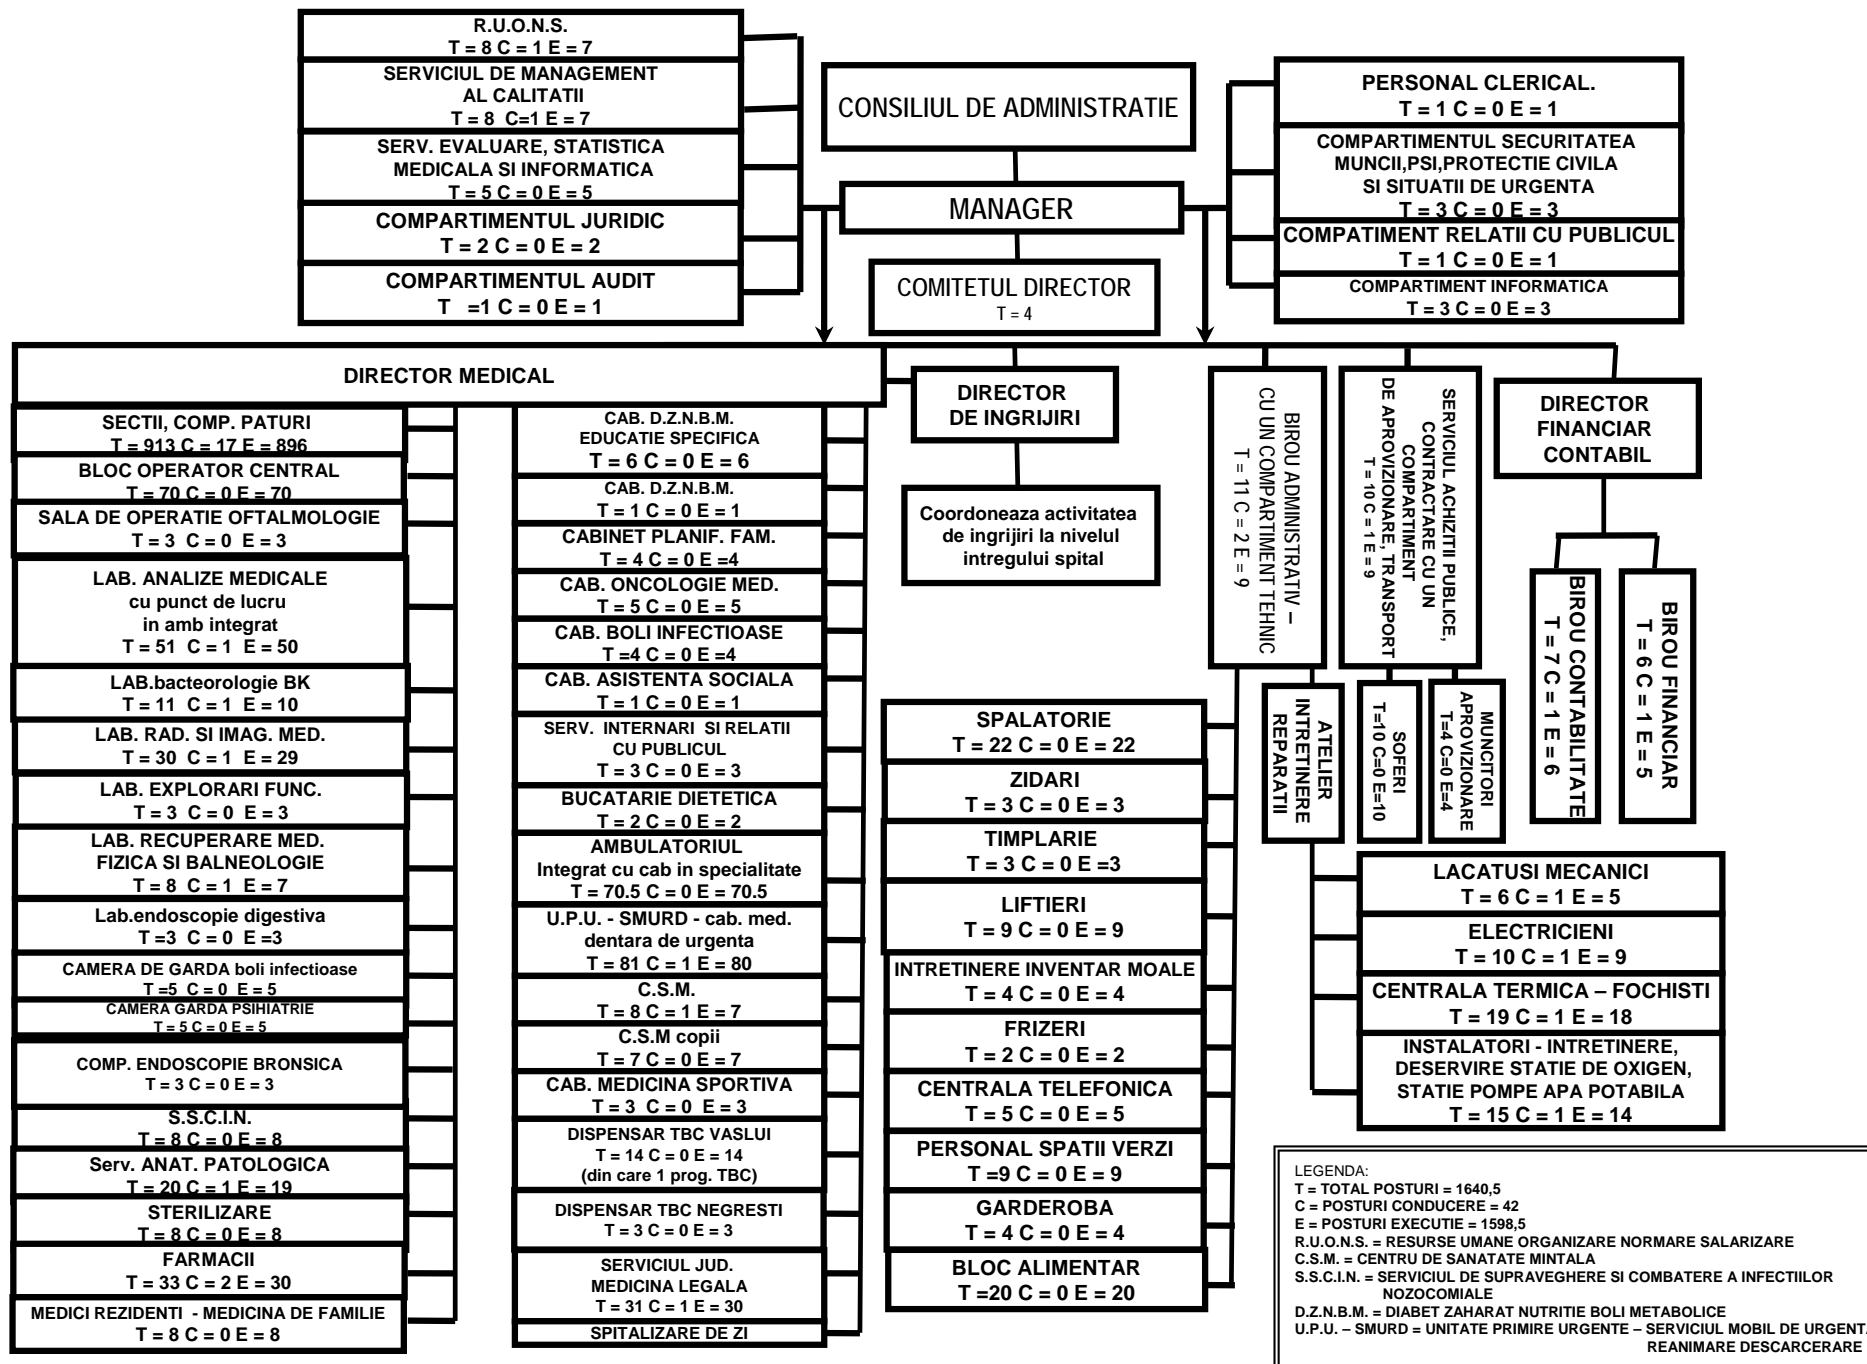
R.U.O.N.S.
T = 8 C = 1 E = 7

SERVICIUL DE MANAGEMENT AL CALITATII
T = 8 C=1 E = 7

SERV. EVALUARE, STATISTICA MEDICALA SI INFORMATICA
T = 5 C = 0 E = 5

COMPARTIMENTUL JURIDIC
T = 2 C = 0 E = 2

COMPARTIMENTUL AUDIT
T =1 C = 0 E = 1

CONSILIUL DE ADMINISTRATIE

MANAGER

COMITETUL DIRECTOR
T = 4

PERSONAL CLERICAL.
T = 1 C = 0 E = 1

COMPARTIMENTUL SECURITATEA MUNCII,PSI,PROTECTIE CIVILA SI SITUATII DE URGENTA
T = 3 C = 0 E = 3

COMPATIMENT RELATII CU PUBLICUL
T = 1 C = 0 E = 1

COMPARTIMENT INFORMATICA
T = 3 C = 0 E = 3

DIRECTOR MEDICAL

SECTII, COMP. PATURI
T = 913 C = 17 E = 896

BLOC OPERATOR CENTRAL
T = 70 C = 0 E = 70

SALA DE OPERATIE OFTALMOLOGIE
T = 3 C = 0 E = 3

LAB. ANALIZE MEDICALE cu punct de lucru in amb integrat
T = 51 C = 1 E = 50

LAB.bacteorologie BK
T = 11 C = 1 E = 10

LAB. RAD. SI IMAG. MED.
T = 30 C = 1 E = 29

LAB. EXPLORARI FUNC.
T = 3 C = 0 E = 3

LAB. RECUPERARE MED. FIZICA SI BALNEOLOGIE
T = 8 C = 1 E = 7

Lab.endoscopie digestiva
T =3 C = 0 E =3

CAMERA DE GARDA boli infectioase
T =5 C = 0 E = 5

CAMERA GARDA PSIHIATRIE
T = 5 C = 0 E = 5

COMP. ENDOSCOPIE BRONSICA
T = 3 C = 0 E = 3

S.S.C.I.N.
T = 8 C = 0 E = 8

Serv. ANAT. PATOLOGICA
T = 20 C = 1 E = 19

STERILIZARE
T = 8 C = 0 E = 8

FARMACII
T = 33 C = 2 E = 30

MEDICI REZIDENTI - MEDICINA DE FAMILIE
T = 8 C = 0 E = 8

CAB. D.Z.N.B.M. EDUCATIE SPECIFICA
T = 6 C = 0 E = 6

CAB. D.Z.N.B.M.
T = 1 C = 0 E = 1

CABINET PLANIF. FAM.
T = 4 C = 0 E =4

CAB. ONCOLOGIE MED.
T = 5 C = 0 E = 5

CAB. BOLI INFECTIOASE
T =4 C = 0 E =4

CAB. ASISTENTA SOCIALA
T = 1 C = 0 E = 1

SERV. INTERNARI SI RELATII CU PUBLICUL
T = 3 C = 0 E = 3

BUCATARIE DIETETICA
T = 2 C = 0 E = 2

AMBULATORIUL Integrat cu cab in specialitate
T = 70.5 C = 0 E = 70.5

U.P.U. - SMURD - cab. med. dentara de urgenta
T = 81 C = 1 E = 80

C.S.M.
T = 8 C = 1 E = 7

C.S.M copii
T = 7 C = 0 E = 7

CAB. MEDICINA SPORTIVA
T = 3 C = 0 E = 3

DISPENSAR TBC VASLUI
T = 14 C = 0 E = 14
(din care 1 prog. TBC)

DISPENSAR TBC NEGRESTI
T = 3 C = 0 E = 3

SERVICIUL JUD. MEDICINA LEGALA
T = 31 C = 1 E = 30

SPITALIZARE DE ZI

DIRECTOR DE INGRIJIRI

Coordoneaza activitatea de ingrijiri la nivelul intregului spital

BIROU ADMINISTRATIV – CU UN COMPARTIMENT TEHNIC
T = 11 C = 2 E = 9

SERVICIUL ACHIZITII PUBLICE, CONTRACTARE CU UN COMPARTIMENT DE APROVIZIONARE, TRANSPORT
T = 10 C = 1 E = 9

DIRECTOR FINANCIAR CONTABIL

BIROU CONTABILITATE
T = 7 C = 1 E = 6

BIROU FINANCIAR
T = 6 C = 1 E = 5

ATELIER INTRETINERE REPARATII

SOFERI
T=10 C=0 E=10

MUNCITORI APROVIZIONARE
T=4 C=0 E=4

SPALATORIE
T = 22 C = 0 E = 22

ZIDARI
T = 3 C = 0 E = 3

TIMPLARIE
T = 3 C = 0 E =3

LIFTIERI
T = 9 C = 0 E = 9

INTRETINERE INVENTAR MOALE
T = 4 C = 0 E = 4

FRIZERI
T = 2 C = 0 E = 2

CENTRALA TELEFONICA
T = 5 C = 0 E = 5

PERSONAL SPATII VERZI
T =9 C = 0 E = 9

GARDEROBA
T = 4 C = 0 E = 4

BLOC ALIMENTAR
T =20 C = 0 E = 20

LACATUSI MECANICI
T = 6 C = 1 E = 5

ELECTRICIENI
T = 10 C = 1 E = 9

CENTRALA TERMICA – FOCHISTI
T = 19 C = 1 E = 18

INSTALATORI - INTRETINERE, DESERVIRE STATIE DE OXIGEN, STATIE POMPE APA POTABILA
T = 15 C = 1 E = 14

LEGENDA:
T = TOTAL POSTURI = 1640,5
C = POSTURI CONDUCERE = 42
E = POSTURI EXECUTIE = 1598,5
R.U.O.N.S. = RESURSE UMANE ORGANIZARE NORMARE SALARIZARE
C.S.M. = CENTRU DE SANATATE MINTALA
S.S.C.I.N. = SERVICIUL DE SUPRAVEGHERE SI COMBATERE A INFECTIILOR NOZOCOMIALE
D.Z.N.B.M. = DIABET ZAHARAT NUTRITIE BOLI METABOLICE
U.P.U. – SMURD = UNITATE PRIMIRE URGENTE – SERVICIUL MOBIL DE URGENT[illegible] REANIMARE DESCARCERARE